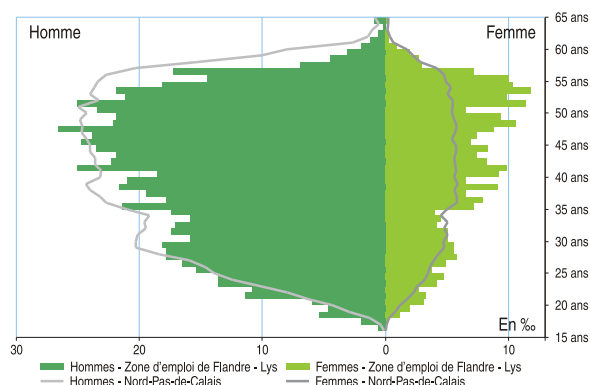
Homme
Femme
65 ans
60 ans
55 ans
50 ans
45 ans
40 ans
35 ans
30 ans
25 ans
20 ans
15 ans
En ‰
30
20
10
0
10
Hommes - Zone d'emploi de Flandre - Lys
Femmes - Zone d'emploi de Flandre - Lys
Hommes - Nord-Pas-de-Calais
Femmes - Nord-Pas-de-Calais